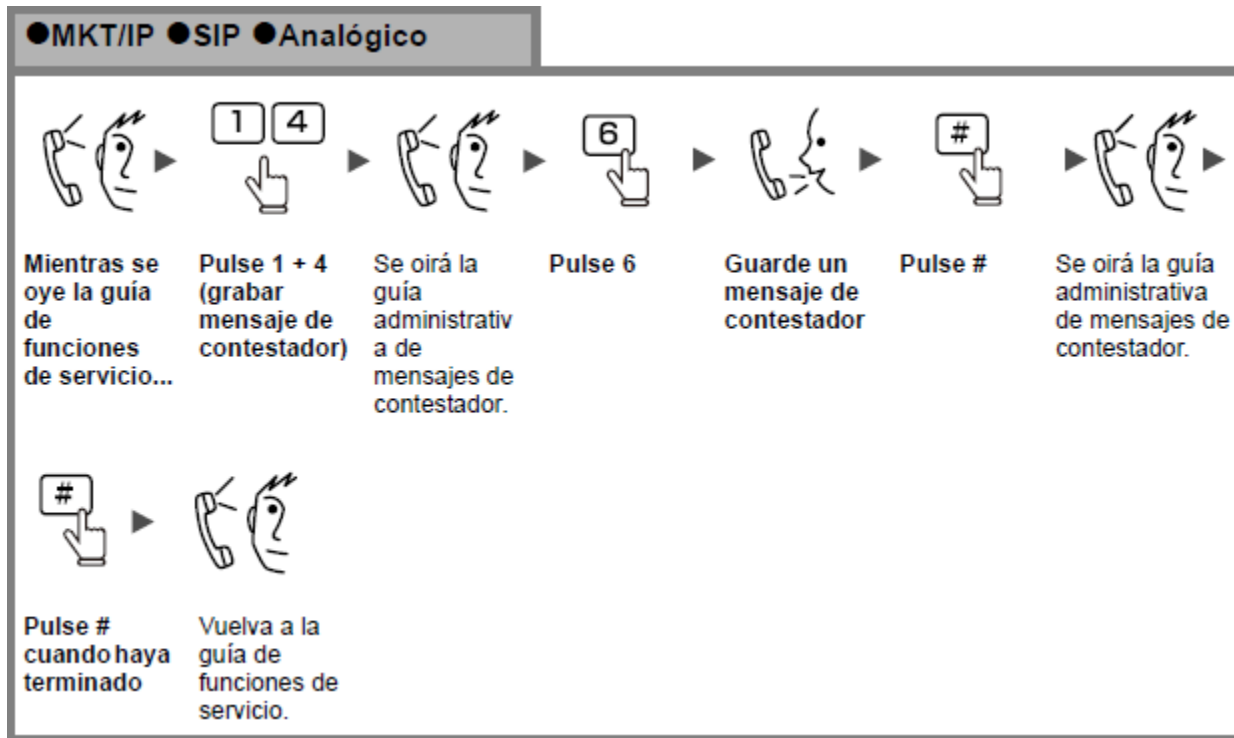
●MKT/IP ●SIP ●Analógico

1 4

6

#

Mientras se oye la guía de funciones de servicio...

Pulse 1 + 4 (grabar mensaje de contestador)

Se oirá la guía administrativa de mensajes de contestador.

Pulse 6

Guarde un mensaje de contestador

Pulse #

Se oirá la guía administrativa de mensajes de contestador.

#

Pulse # cuando haya terminado

Vuelva a la guía de funciones de servicio.